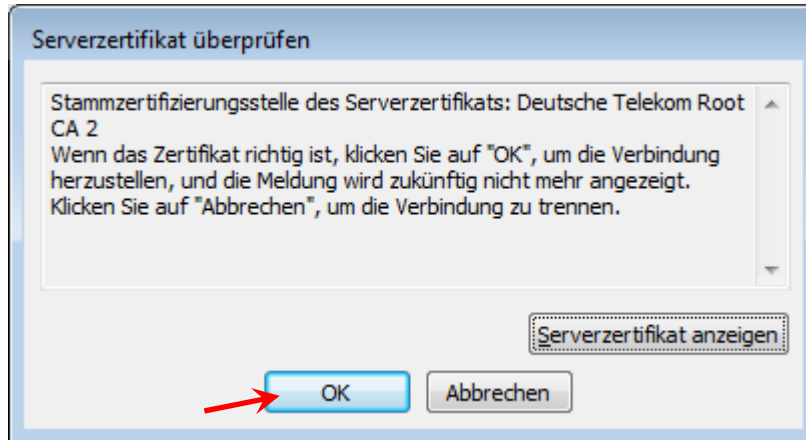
Serverzertifikat überprüfen

Stammzertifizierungsstelle des Serverzertifikats: Deutsche Telekom Root CA 2
Wenn das Zertifikat richtig ist, klicken Sie auf "OK", um die Verbindung herzustellen, und die Meldung wird zukünftig nicht mehr angezeigt.
Klicken Sie auf "Abbrechen", um die Verbindung zu trennen.

Serverzertifikat anzeigen

OK

Abbrechen